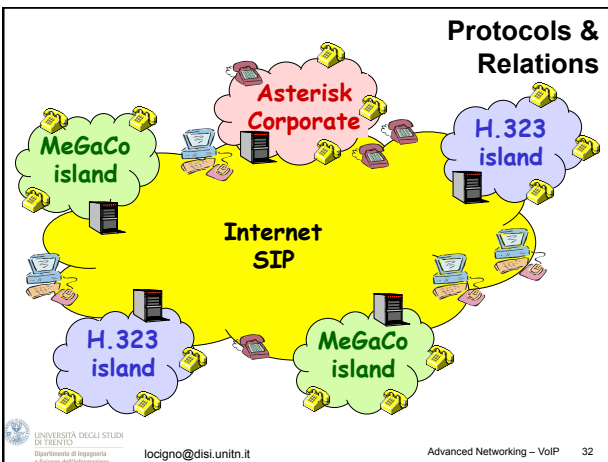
Protocols & Relations

Asterisk Corporate

MeGaCo island

H.323 island

Internet SIP

H.323 island

MeGaCo island

UNIVERSITÀ DEGLI STUDI DI TRENTO
Dipartimento di Ingegneria e Scienza dell'Informazione

locigno@disi.unitn.it

Advanced Networking – VoIP 32